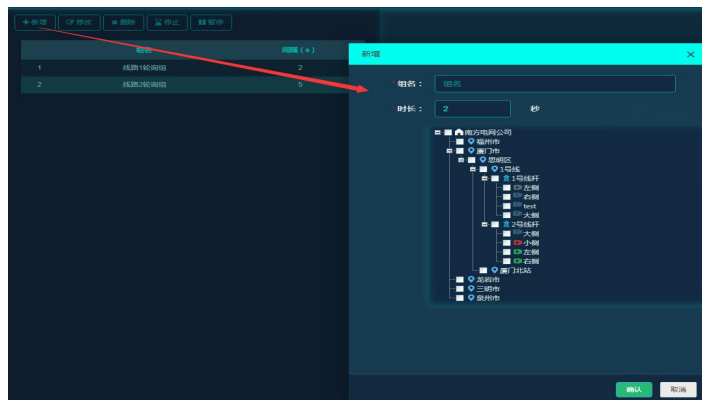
+ 新增 | 修改 | 删除 | 停止 | 暂停

| 组名 | 间隔（s） |
|---|---|
| 1 线路1轮询组 | 2 |
| 2 线路2轮询组 | 5 |

新增 ×

组名： 组名

时长： 2 秒

南方电网公司
福州市
厦门市
思明区
1号线
1号线杆
左侧
右侧
test
大侧
2号线杆
大侧
小侧
左侧
右侧
厦门北站
龙岩市
三明市
泉州市

确认 取消